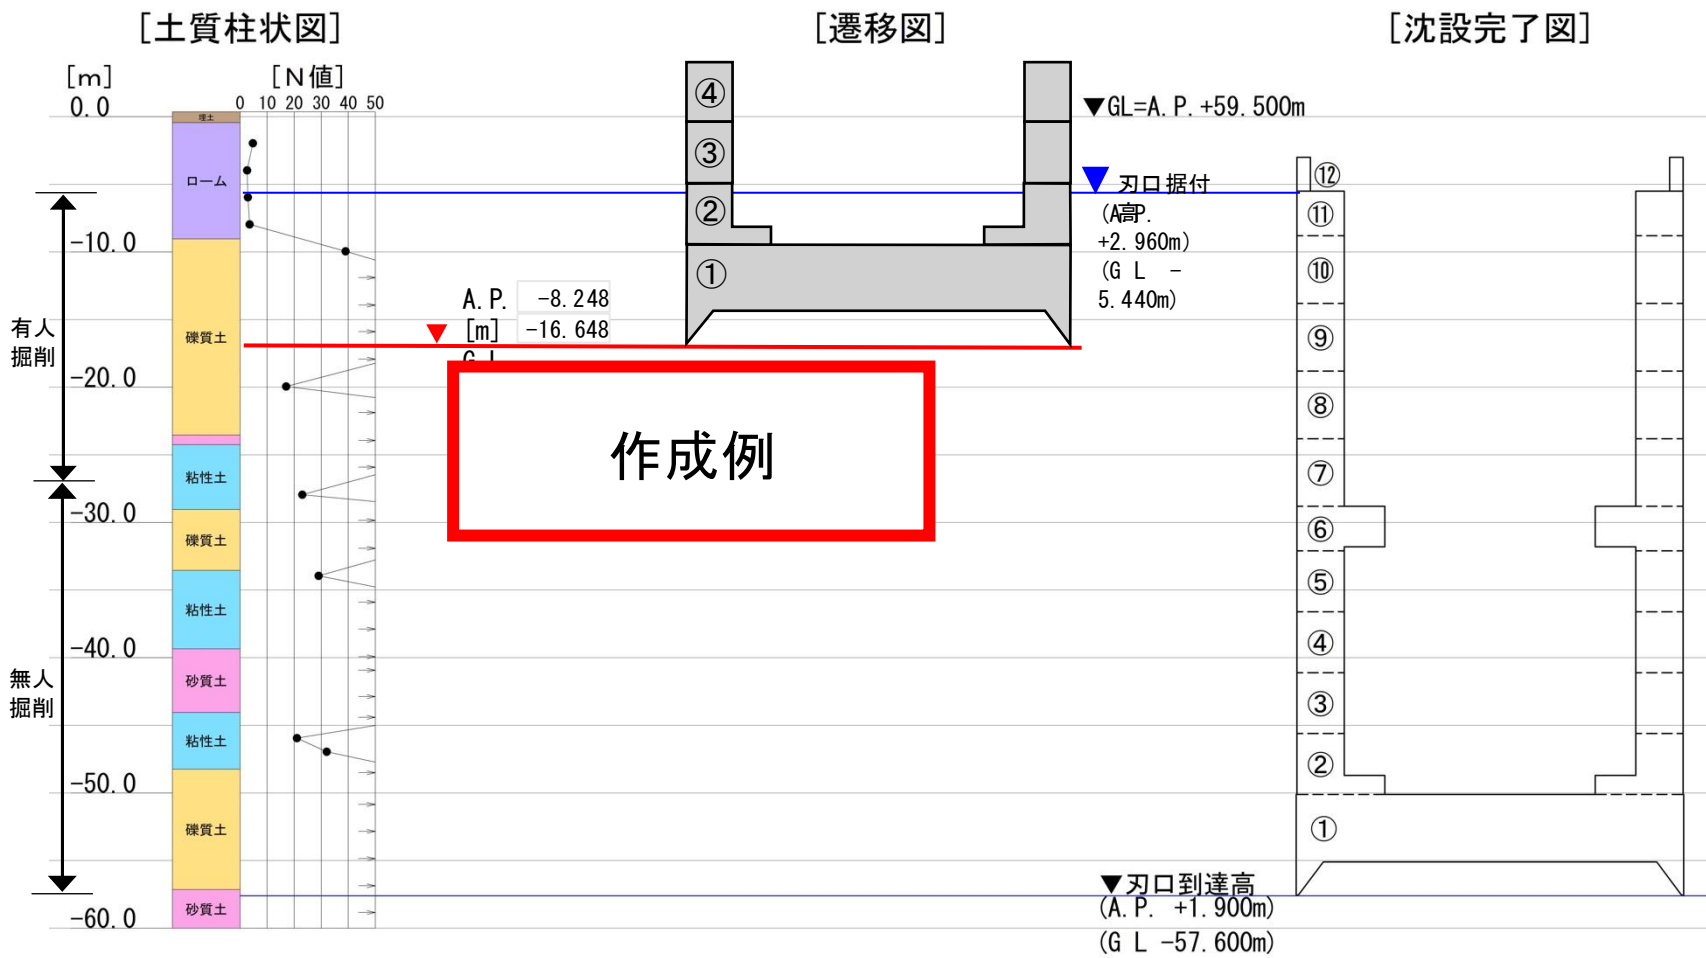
[土質柱状図]

[遷移図]

[沈設完了図]

[m]
0.0

[N値]
0 10 20 30 40 50

埋土

ローム

-10.0

礫質土

有人
掘削

-20.0

粘性土

-30.0

礫質土

粘性土

-40.0

砂質土

無人
掘削

粘性土

-50.0

礫質土

-60.0

砂質土

④
③
②
①

A.P. -8.248
[m] -16.648
G.L

作成例

▼GL=A.P.+59.500m

刃口据付
(A.P.
+2.960m)
(G L -
5.440m)

⑫
⑪
⑩
⑨
⑧
⑦
⑥
⑤
④
③
②
①

▼刃口到達高
(A.P. +1.900m)
(G L -57.600m)